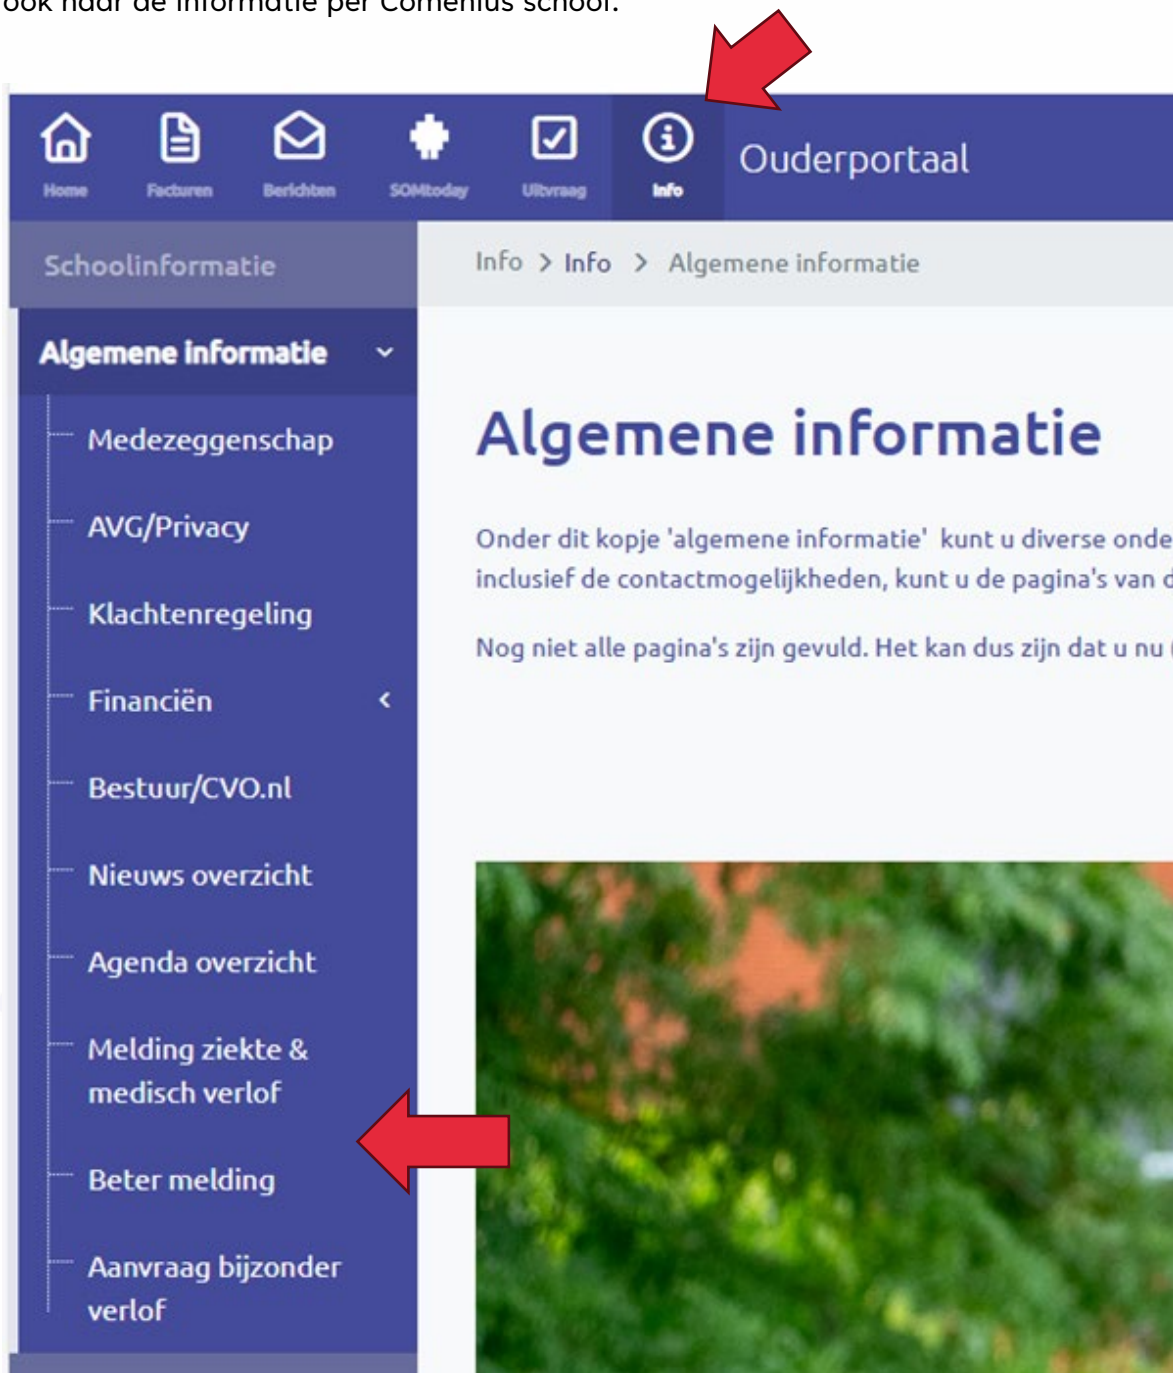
ook naar de informatie per Comenius school.

Home Facturen Berichten SOMtoday Uitvraag Info

Ouderportaal

Schoolinformatie

Info > Info > Algemene informatie

Algemene informatie

Medezeggenschap

AVG/Privacy

Klachtenregeling

Financiën

Bestuur/CVO.nl

Nieuws overzicht

Agenda overzicht

Melding ziekte & medisch verlof

Beter melding

Aanvraag bijzonder verlof

Algemene informatie

Onder dit kopje 'algemene informatie' kunt u diverse onde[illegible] inclusief de contactmogelijkheden, kunt u de pagina's van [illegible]

Nog niet alle pagina's zijn gevuld. Het kan dus zijn dat u nu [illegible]